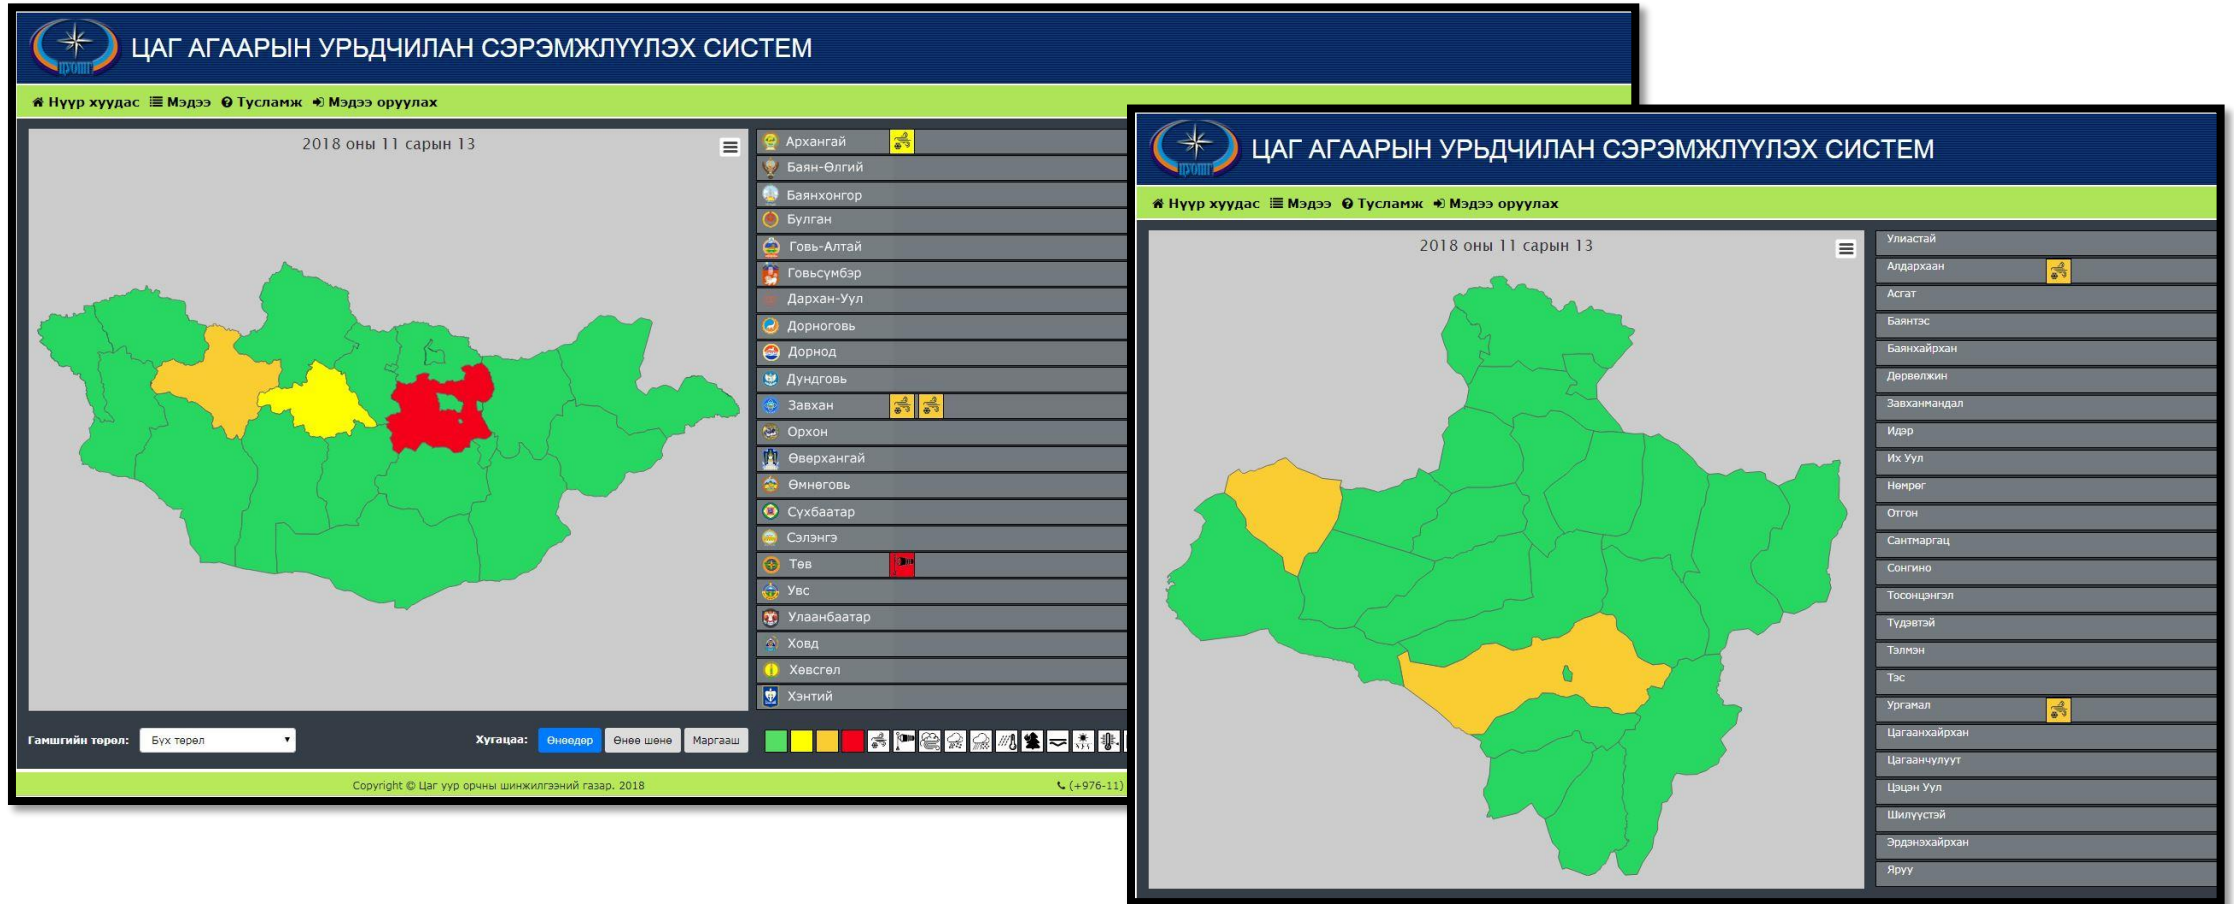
ЦАГ АГААРЫН УРЬДЧИЛАН СЭРЭМЖЛҮҮЛЭХ СИСТЕМ

Нүүр хуудас Мэдээ Тусламж Мэдээ оруулах

2018 оны 11 сарын 13

Архангай
Баян-Өлгий
Баянхонгор
Булган
Говь-Алтай
Говьсүмбэр
Дархан-Уул
Дорноговь
Дорнод
Дундговь
Завхан
Орхон
Өвөрхангай
Өмнөговь
Сүхбаатар
Сэлэнгэ
Төв
Увс
Улаанбаатар
Ховд
Хөвсгөл
Хэнтий

Гамшгийн төрөл: Бүх төрөл
Хугацаа: Өнөөдөр Өнөө шөнө Маргааш

Copyright © Цаг уур орчны шинжилгээний газар. 2018
(+976-11)

ЦАГ АГААРЫН УРЬДЧИЛАН СЭРЭМЖЛҮҮЛЭХ СИСТЕМ

Нүүр хуудас Мэдээ Тусламж Мэдээ оруулах

2018 оны 11 сарын 13

Улиастай
Алдархаан
Асгат
Баянтэс
Баянхайрхан
Дөрвөлжин
Завханмандал
Идэр
Их Уул
Нөмрөг
Отгон
Сантмаргац
Сонгино
Тосонцэнгэл
Түдэвтэй
Тэлмэн
Тэс
Ургамал
Цагаанхайрхан
Цагаанчулуут
Цэцэн Уул
Шилүүстэй
Эрдэнэхайрхан
Яруу